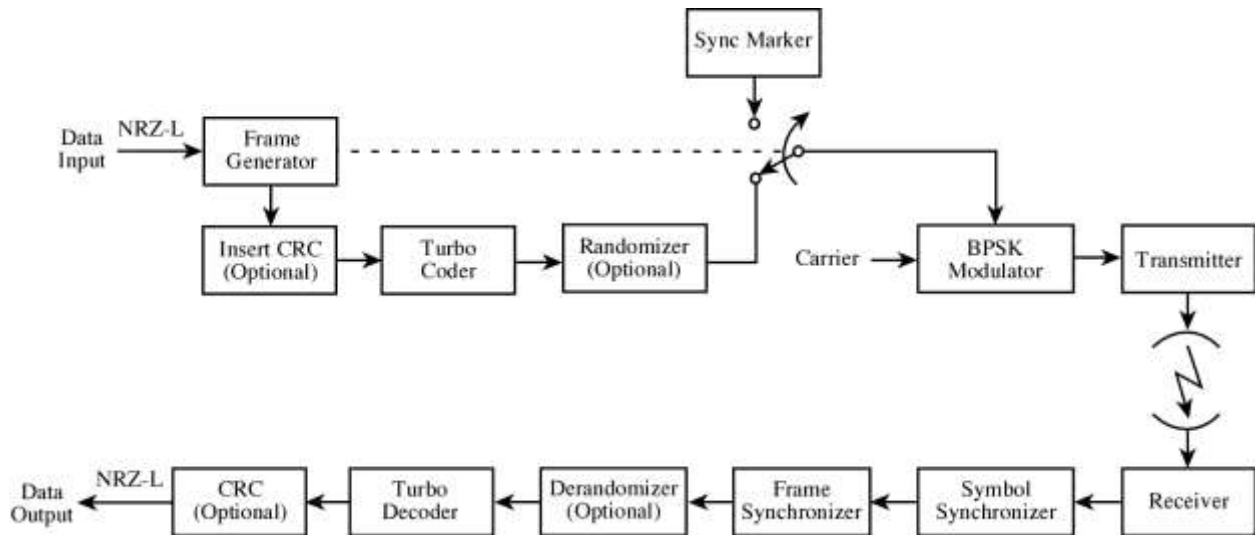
Sync Marker

Data Input

NRZ-L

Frame Generator

Insert CRC (Optional)

Turbo Coder

Randomizer (Optional)

Carrier

BPSK Modulator

Transmitter

Receiver

Symbol Synchronizer

Frame Synchronizer

Derandomizer (Optional)

Turbo Decoder

CRC (Optional)

NRZ-L

Data Output